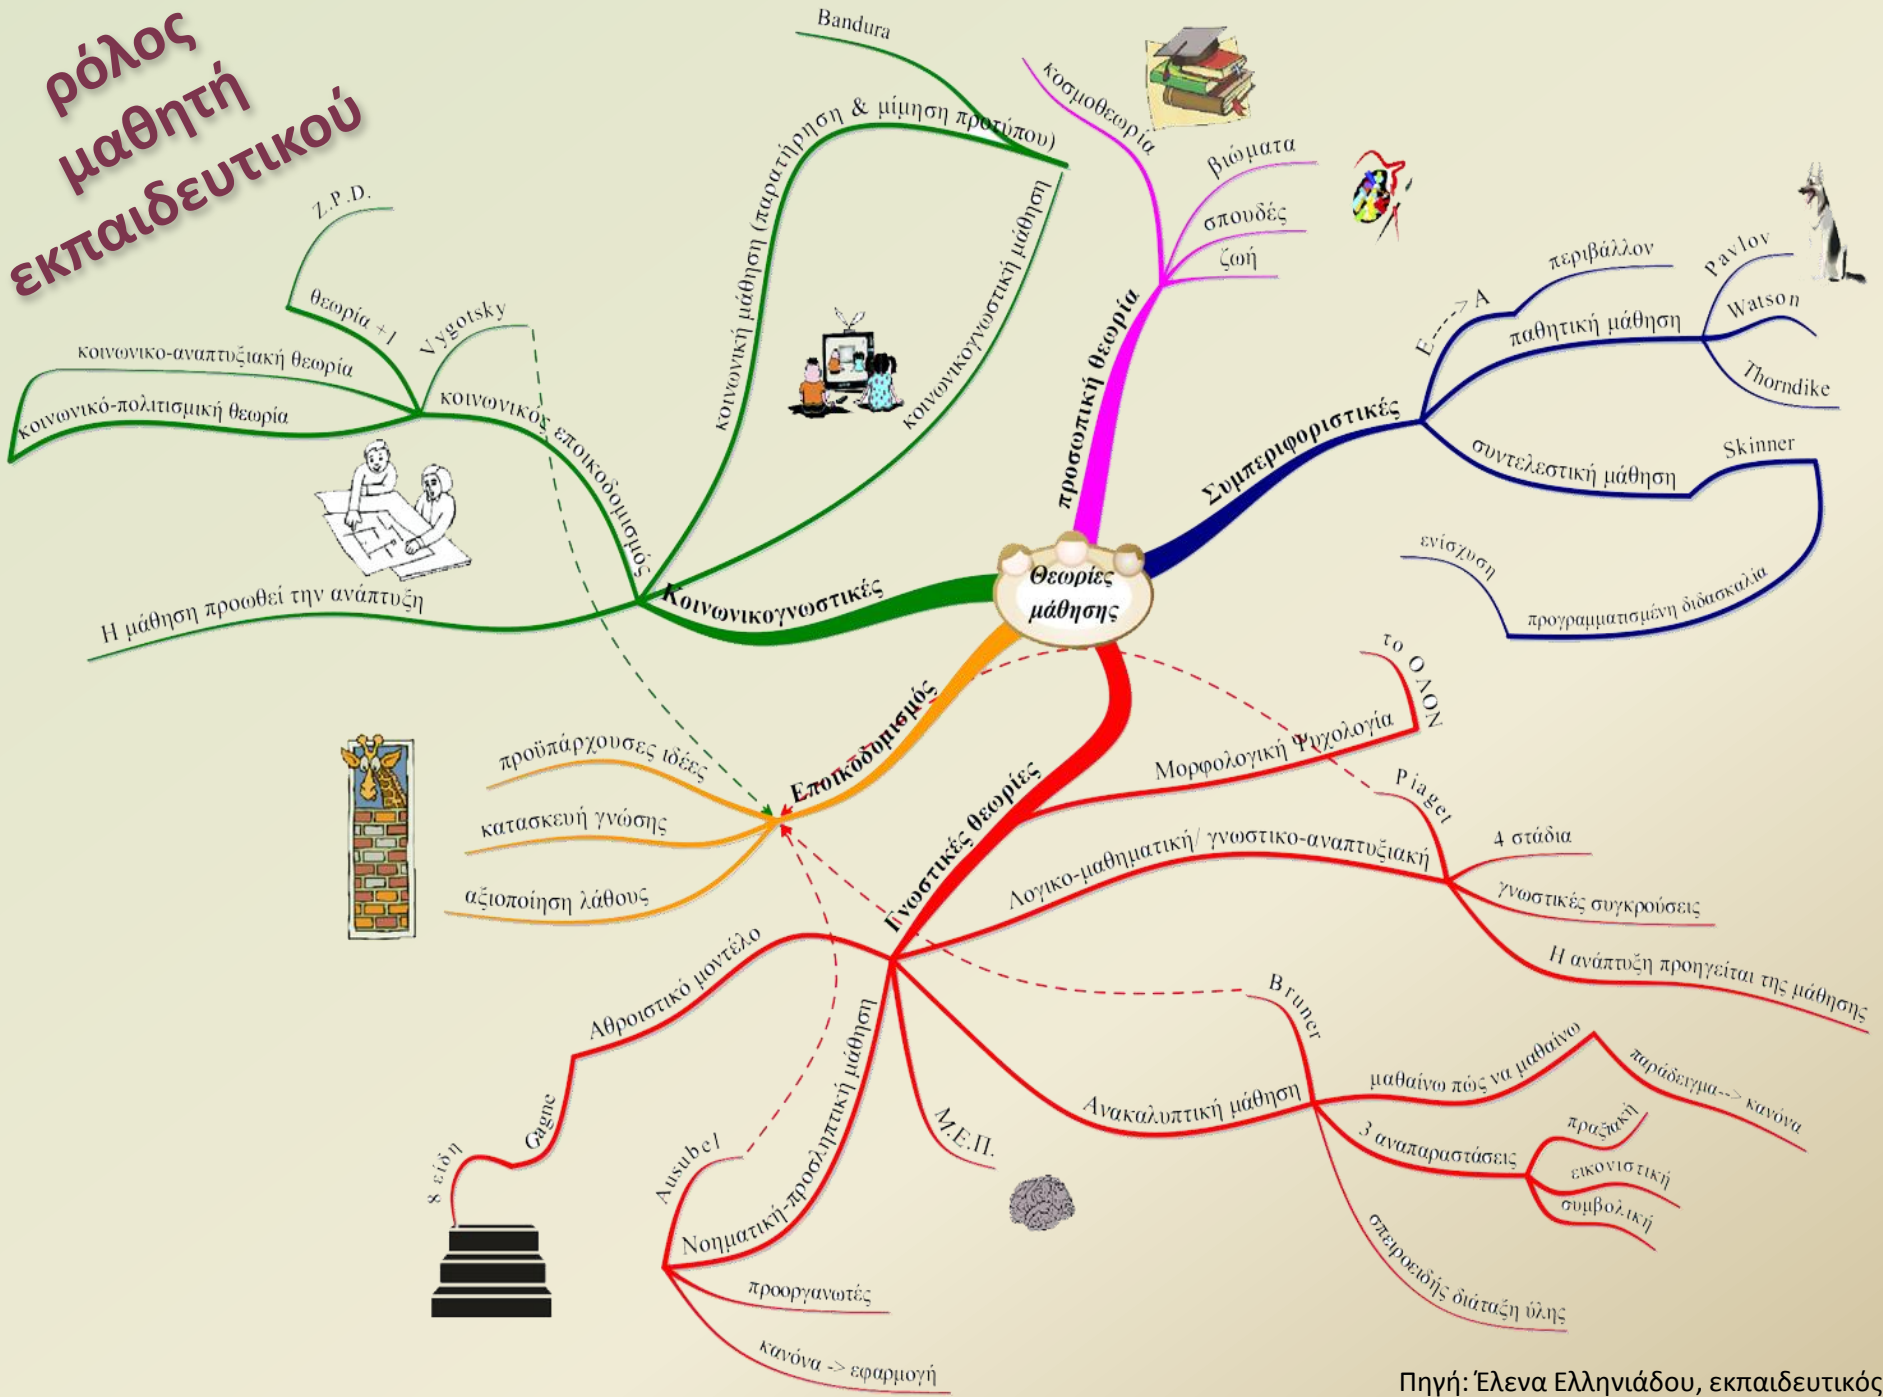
ρόλος μαθητή εκπαιδευτικού

Θεωρίες μάθησης

προσωπική θεωρία
κοσμοθεωρία
βιώματα
σπουδές
ζωή

Συμπεριφοριστικές
Ε---> Α
περιβάλλον
παθητική μάθηση
Pavlov
Watson
Thorndike
συντελεστική μάθηση
Skinner
ενίσχυση
προγραμματισμένη διδασκαλία

Κοινωνικογνωστικές
Bandura
κοινωνική μάθηση (παρατήρηση & μίμηση προτύπου)
κοινωνικογνωστική μάθηση
κοινωνικός εποικοδομισμός
Vygotsky
Z.P.D.
θεωρία +1
κοινωνικο-αναπτυξιακή θεωρία
κοινωνικό-πολιτισμική θεωρία
Η μάθηση προωθεί την ανάπτυξη

Εποικοδομισμός
προϋπάρχουσες ιδέες
κατασκευή γνώσης
αξιοποίηση λάθους

Γνωστικές θεωρίες
Μορφολογική Ψυχολογία
το ΟΛΟΝ
Λογικο-μαθηματική/ γνωστικο-αναπτυξιακή
Piaget
4 στάδια
γνωστικές συγκρούσεις
Η ανάπτυξη προηγείται της μάθησης
Αθροιστικό μοντέλο
Gagne
8 είδη
Νοηματική-προσληπτική μάθηση
Ausubel
προοργανωτές
κανόνα -> εφαρμογή
Μ.Ε.Π.
Ανακαλυπτική μάθηση
Bruner
μαθαίνω πώς να μαθαίνω
παράδειγμα--> κανόνα
3 αναπαραστάσεις
πραξιακή
εικονιστική
συμβολική
σπειροειδής διάταξη ύλης

Πηγή: Έλενα Ελληνιάδου, εκπαιδευτικός